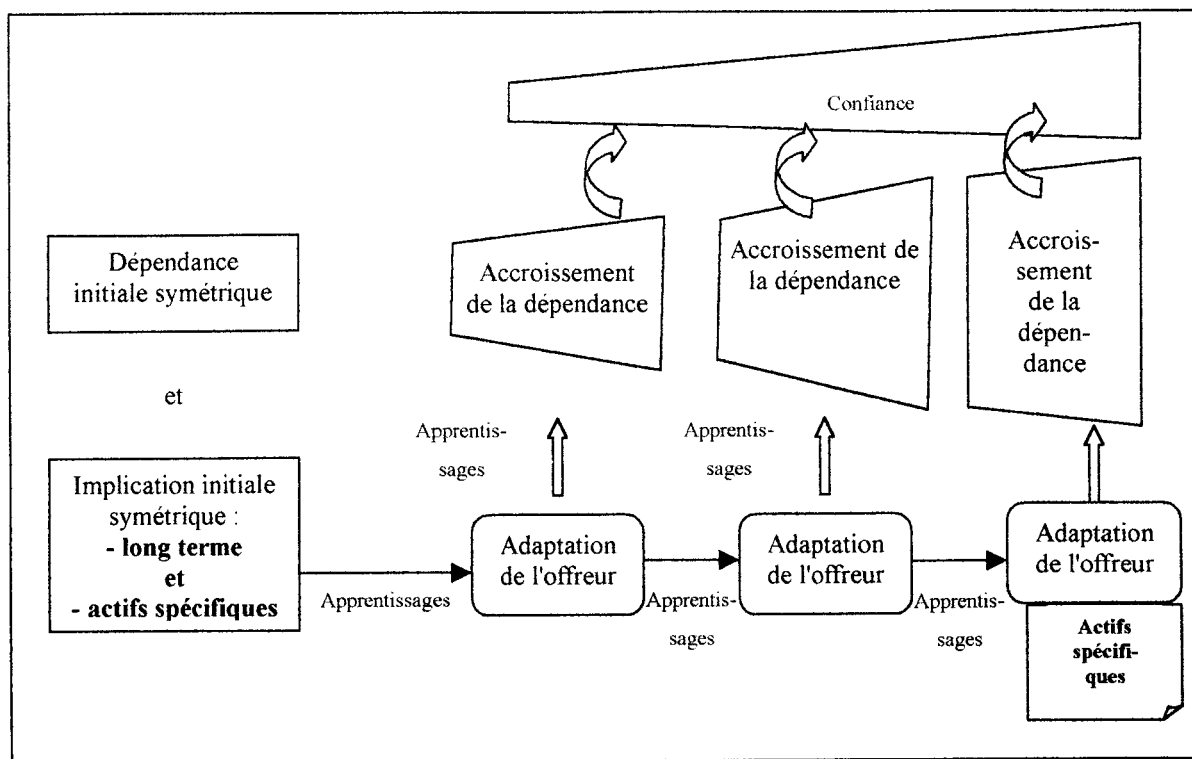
Confiance

Dépendance initiale symétrique

et

Implication initiale symétrique :
**- long terme**
**et**
**- actifs spécifiques**

Apprentissages

Apprentissages

Adaptation de l'offreur

Accroissement de la dépendance

Apprentissages

Apprentissages

Adaptation de l'offreur

Accroissement de la dépendance

Apprentissages

Adaptation de l'offreur

Accroissement de la dépendance

**Actifs spécifiques**